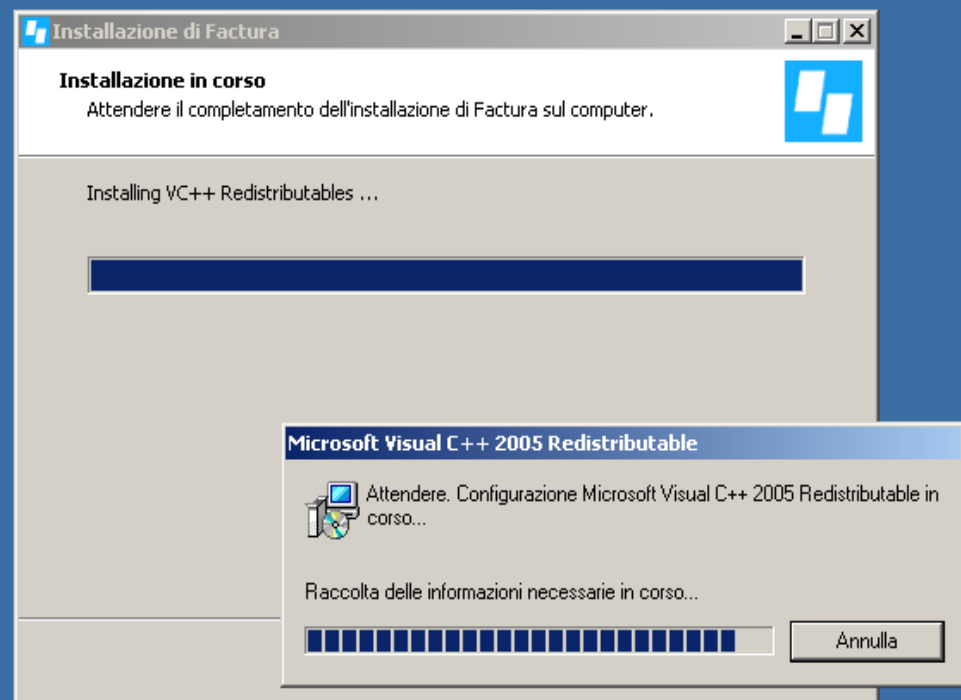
Installazione di Factura

Installazione in corso

Attendere il completamento dell'installazione di Factura sul computer.

Installing VC++ Redistributables ...

Microsoft Visual C++ 2005 Redistributable

Attendere. Configurazione Microsoft Visual C++ 2005 Redistributable in corso...

Raccolta delle informazioni necessarie in corso...

Annulla